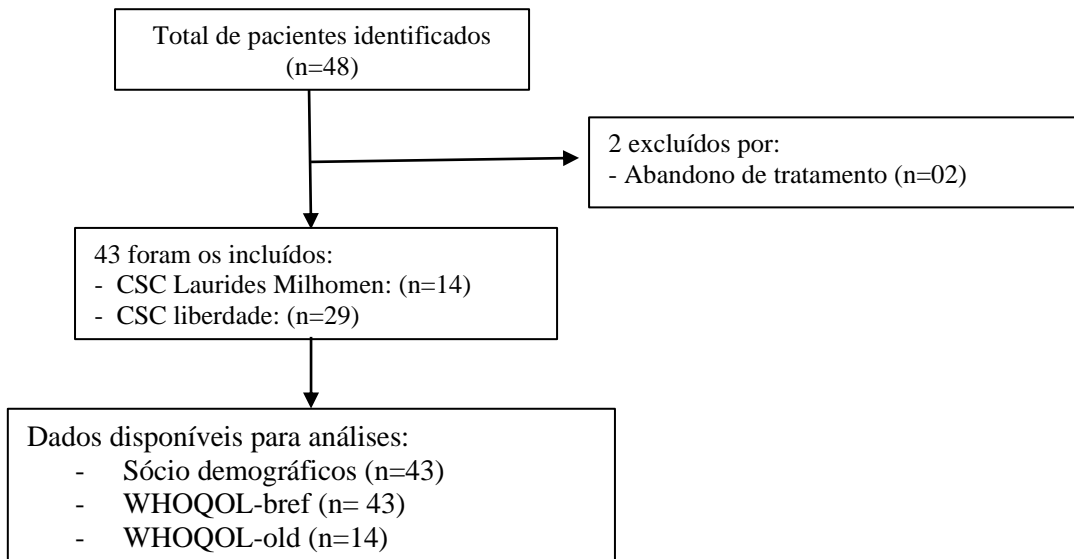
Total de pacientes identificados
(n=48)

2 excluídos por:
- Abandono de tratamento (n=02)

43 foram os incluídos:
- CSC Laurides Milhomen: (n=14)
- CSC liberdade: (n=29)

Dados disponíveis para análises:
- Sócio demográficos (n=43)
- WHOQOL-bref (n= 43)
- WHOQOL-old (n=14)